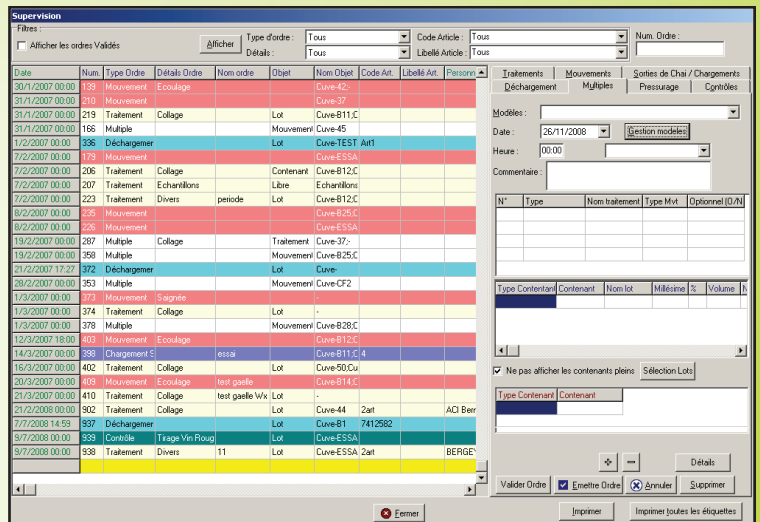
Supervision

Filtres :

Afficher les ordres Validés

Afficher

Type d'ordre : Tous

Détails : Tous

Code Article : Tous

Libellé Article : Tous

Num. Ordre :

| Date | Num. | Type Ordre | Détails Ordre | Nom ordre | Objet | Nom Objet | Code Art. | Libellé Art. | Personn |
|---|---|---|---|---|---|---|---|---|---|
| 30/1/2007 00:00 | 139 | Mouvement | Ecoulage | | | Cuve-42:- | | | |
| 31/1/2007 00:00 | 210 | Mouvement | | | | Cuve-37 | | | |
| 31/1/2007 00:00 | 219 | Traitement | Collage | | Lot | Cuve-B11;C | | | |
| 31/1/2007 00:00 | 166 | Multiple | | | Mouvement | Cuve-45 | | | |
| 1/2/2007 00:00 | 336 | Déchargemer | | | Lot | Cuve-TEST | Art1 | | |
| 7/2/2007 00:00 | 179 | Mouvement | | | | Cuve-ESSA | | | |
| 7/2/2007 00:00 | 206 | Traitement | Collage | | Contenant | Cuve-B12;C | | | |
| 7/2/2007 00:00 | 207 | Traitement | Echantillons | | Libre | Echantillons | | | |
| 7/2/2007 00:00 | 223 | Traitement | Divers | periode | Lot | Cuve-B12;C | | | |
| 8/2/2007 00:00 | 235 | Mouvement | | | | Cuve-B25;C | | | |
| 8/2/2007 00:00 | 226 | Mouvement | | | | Cuve-ESSA | | | |
| 19/2/2007 00:00 | 287 | Multiple | Collage | | Traitement | Cuve-37;- | | | |
| 19/2/2007 00:00 | 358 | Multiple | | | Mouvement | Cuve-B25;C | | | |
| 21/2/2007 17:27 | 372 | Déchargemer | | | Lot | Cuve- | | | |
| 28/2/2007 00:00 | 353 | Multiple | | | Mouvement | Cuve-CF2 | | | |
| 1/3/2007 00:00 | 373 | Mouvement | Saignée | | | - | | | |
| 1/3/2007 00:00 | 374 | Traitement | Collage | | Lot | - | | | |
| 1/3/2007 00:00 | 378 | Multiple | | | Mouvement | Cuve-B28;C | | | |
| 12/3/2007 18:00 | 403 | Mouvement | Ecoulage | | | Cuve-B12;C | | | |
| 14/3/2007 00:00 | 398 | Chargement S | | essai | | Cuve-B11;C | 4 | | |
| 16/3/2007 00:00 | 402 | Traitement | Collage | | Lot | Cuve-50;Cu | | | |
| 20/3/2007 00:00 | 409 | Mouvement | Ecoulage | test gaelle | | Cuve-B14;C | | | |
| 21/3/2007 00:00 | 410 | Traitement | Collage | test gaelle Wx | Lot | - | | | |
| 21/2/2008 00:00 | 902 | Traitement | Collage | | Lot | Cuve-44 | 2art | | ACI Berr |
| 7/7/2008 14:59 | 937 | Déchargemer | | | Lot | Cuve-B1 | 7412582 | | |
| 9/7/2008 00:00 | 939 | Contrôle | Tirage Vin Roug | | Lot | Cuve-ESSA | | | |
| 9/7/2008 00:00 | 938 | Traitement | Divers | 11 | Lot | Cuve-ESSA | 2art | | BERGEY |

Traitements | Mouvements | Sorties de Chai / Chargements
Déchargement | Multiples | Pressurage | Contrôles

Modèles :

Date : 26/11/2008 Gestion modeles

Heure : 00:00

Commentaire :

| N° | Type | Nom traitement | Type Mvt | Optionnel (O/N |
|---|---|---|---|---|

| Type Contenant | Contenant | Nom lot | Millésime | % | Volume | N |
|---|---|---|---|---|---|---|

Ne pas afficher les contenants pleins  Sélection Lots

| Type Contenant | Contenant |
|---|---|

Détails

Valider Ordre  Emettre Ordre  Annuler  Supprimer

Fermer

Imprimer  Imprimer toutes les étiquettes